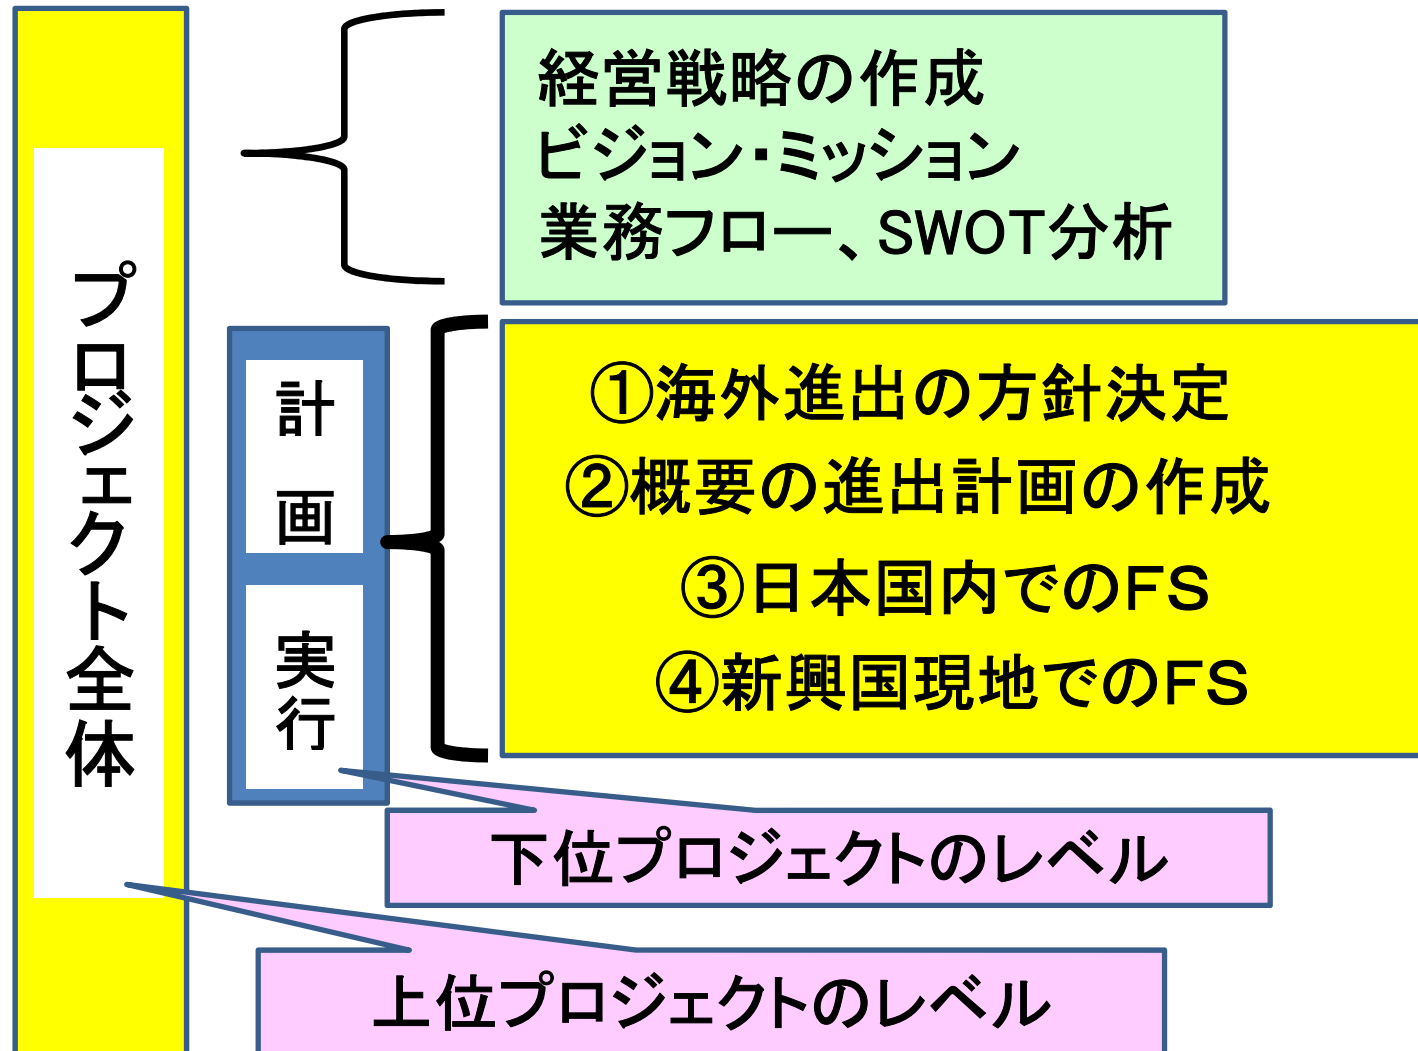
プロジェクト全体

経営戦略の作成
ビジョン・ミッション
業務フロー、SWOT分析

計画

実行

①海外進出の方針決定
②概要の進出計画の作成
③日本国内でのFS
④新興国現地でのFS

下位プロジェクトのレベル

上位プロジェクトのレベル